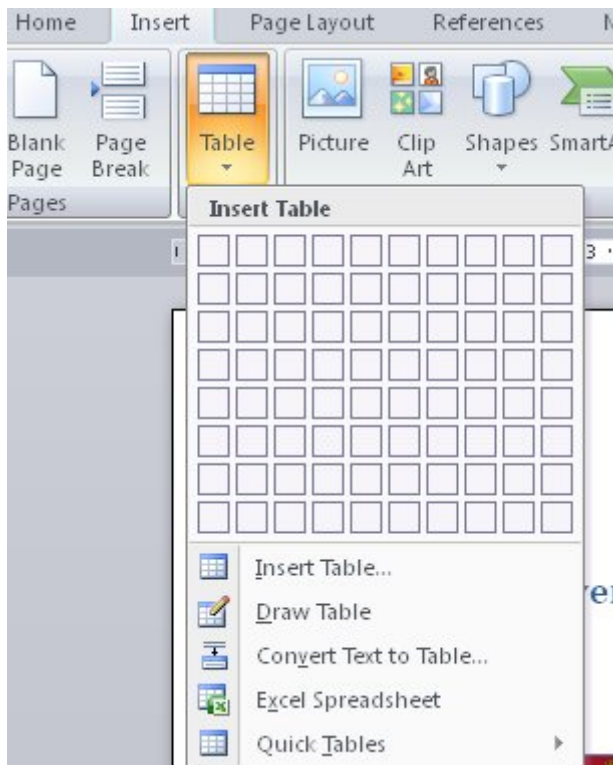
Home Insert Page Layout References M

Blank Page
Page Break
Pages

Table

Picture
Clip Art
Shapes
SmartA

Insert Table

3

Insert Table...
Draw Table
Convert Text to Table...
Excel Spreadsheet
Quick Tables

er